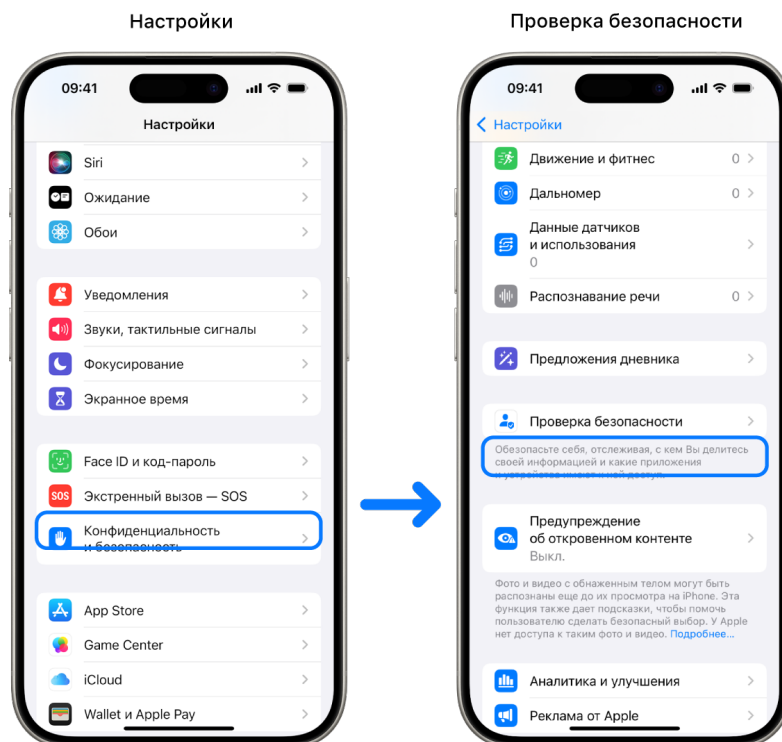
Настройки

09:41

Настройки

Siri

Ожидание

Обои

Уведомления

Звуки, тактильные сигналы

Фокусирование

Экранное время

Face ID и код-пароль

SOS Экстренный вызов — SOS

Конфиденциальность и безопасность

App Store

Game Center

iCloud

Wallet и Apple Pay

Проверка безопасности

09:41

Настройки

Движение и фитнес 0

Дальномер 0

Данные датчиков и использования 0

Распознавание речи 0

Предложения дневника

Проверка безопасности

Обезопасьте себя, отслеживая, с кем Вы делитесь своей информацией и какие приложения и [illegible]

Предупреждение об откровенном контенте
Выкл.

Фото и видео с обнаженным телом могут быть распознаны еще до их просмотра на iPhone. Эта функция также дает подсказки, чтобы помочь пользователю сделать безопасный выбор. У Apple нет доступа к таким фото и видео. Подробнее…

Аналитика и улучшения

Реклама от Apple